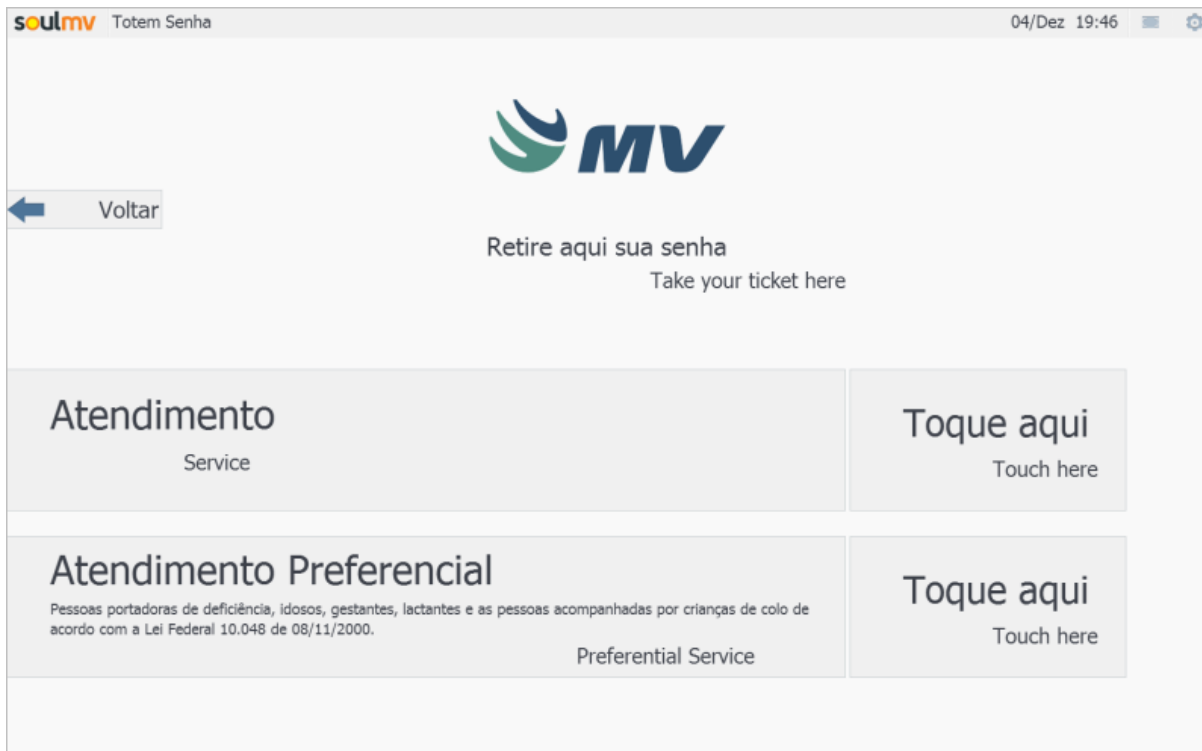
soulmv Totem Senha 04/Dez 19:46

MV

Voltar

Retire aqui sua senha
Take your ticket here

Atendimento
Service

Toque aqui
Touch here

Atendimento Preferencial
Pessoas portadoras de deficiência, idosos, gestantes, lactantes e as pessoas acompanhadas por crianças de colo de acordo com a Lei Federal 10.048 de 08/11/2000.
Preferential Service

Toque aqui
Touch here